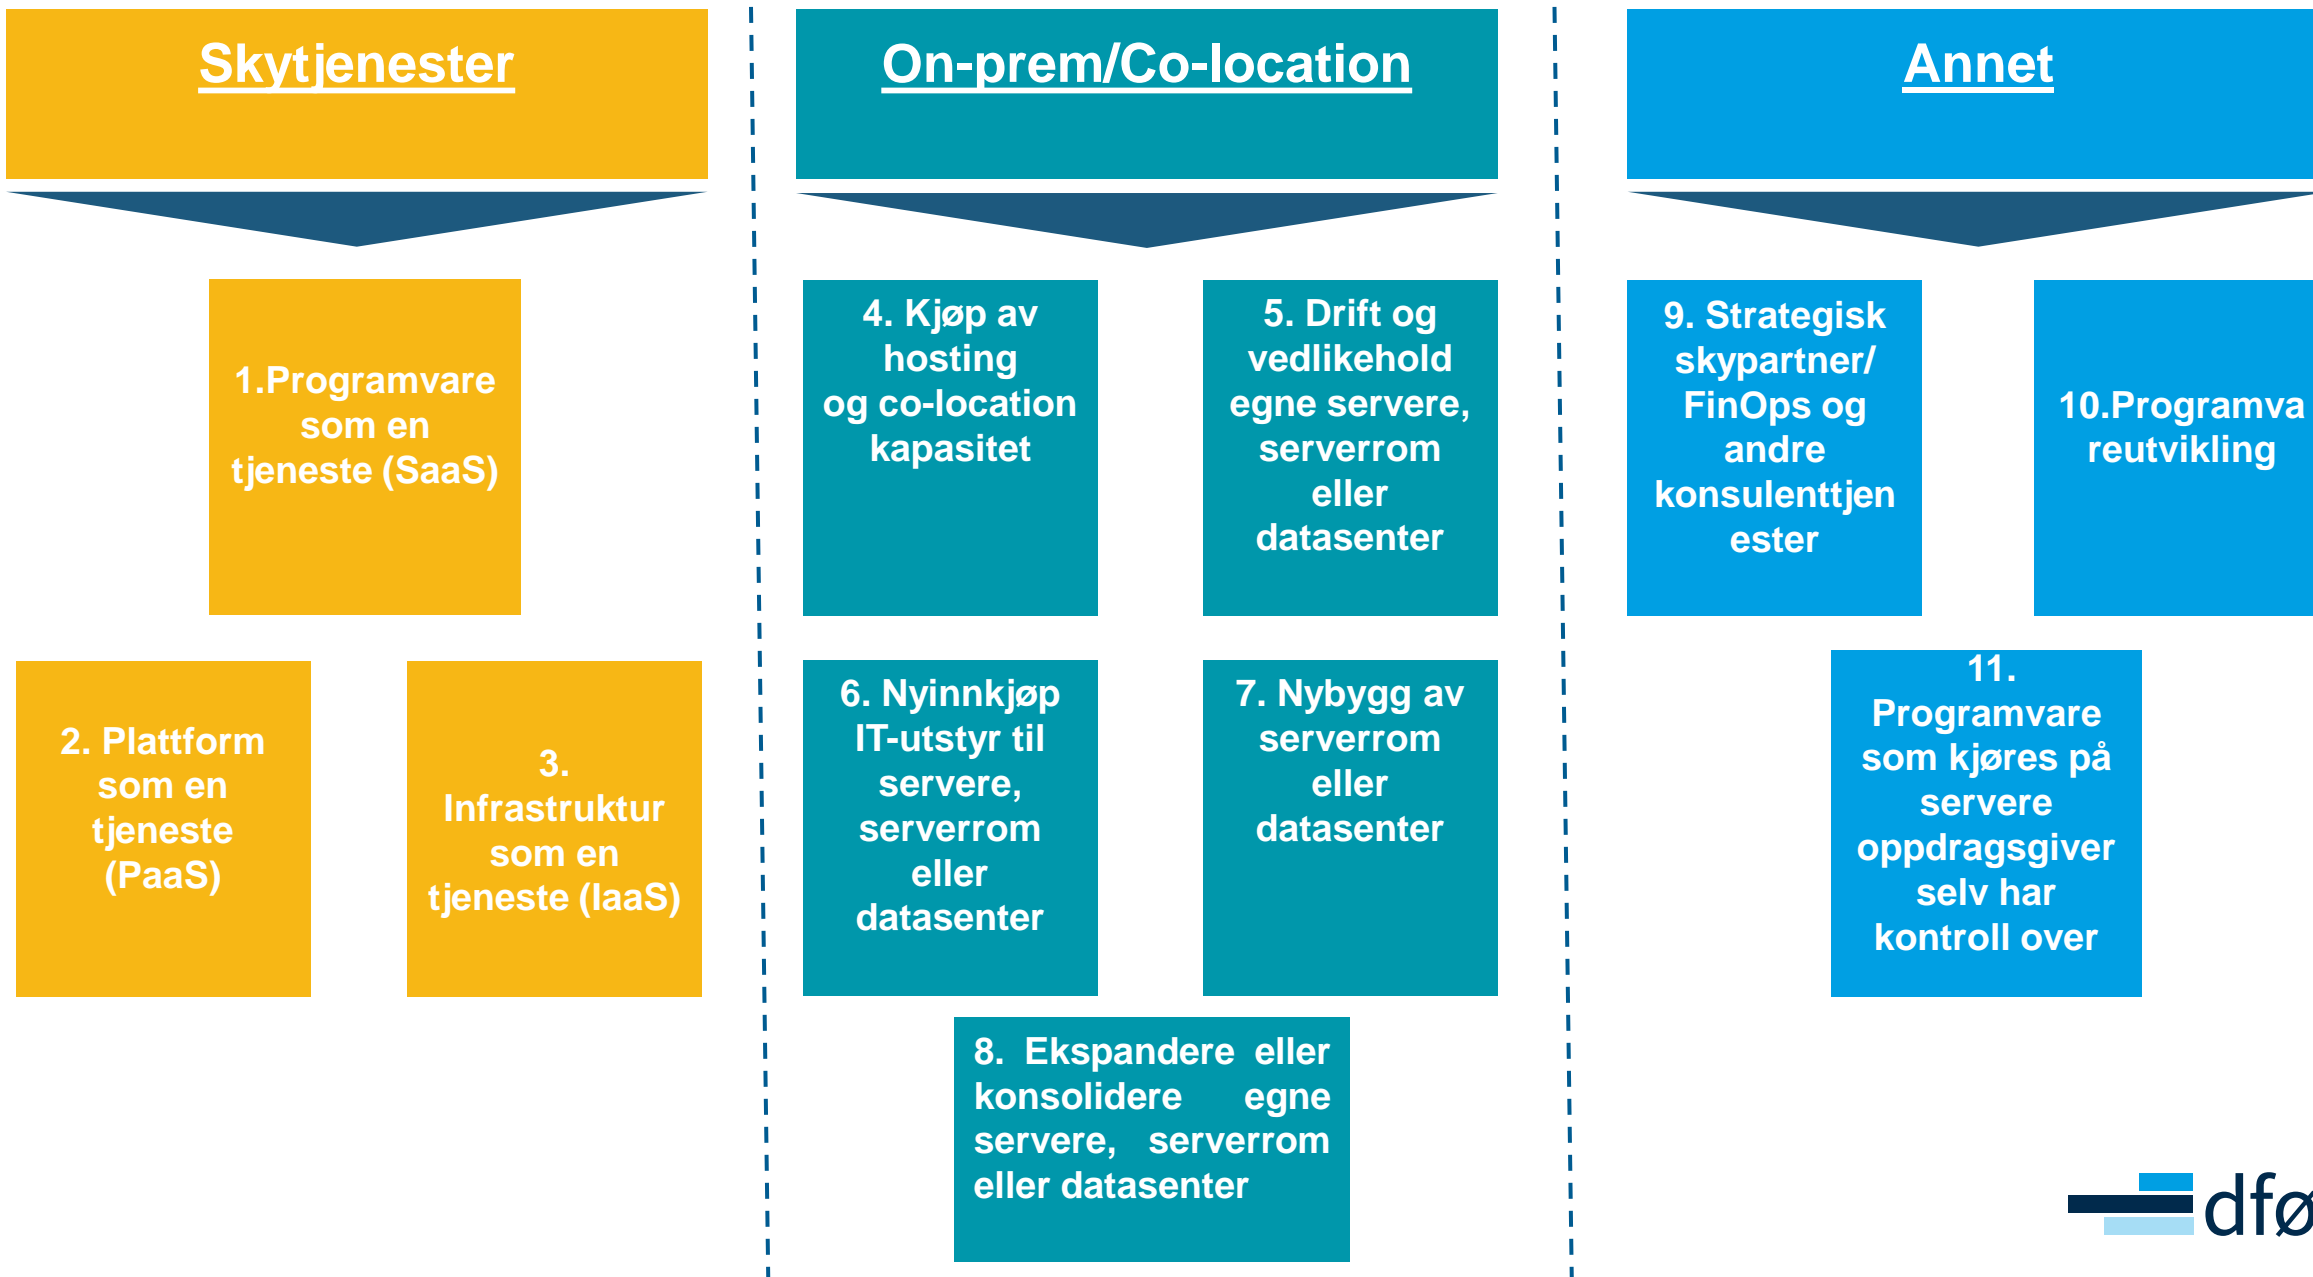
Skytjenester

1.Programvare som en tjeneste (SaaS)

2. Plattform som en tjeneste (PaaS)

3. Infrastruktur som en tjeneste (IaaS)

On-prem/Co-location

4. Kjøp av hosting og co-location kapasitet

5. Drift og vedlikehold egne servere, serverrom eller datasenter

6. Nyinnkjøp IT-utstyr til servere, serverrom eller datasenter

7. Nybygg av serverrom eller datasenter

8. Ekspandere eller konsolidere egne servere, serverrom eller datasenter

Annet

9. Strategisk skypartner/ FinOps og andre konsulenttjenester

10.Programvareutvikling

11. Programvare som kjøres på servere oppdragsgiver selv har kontroll over

dfø